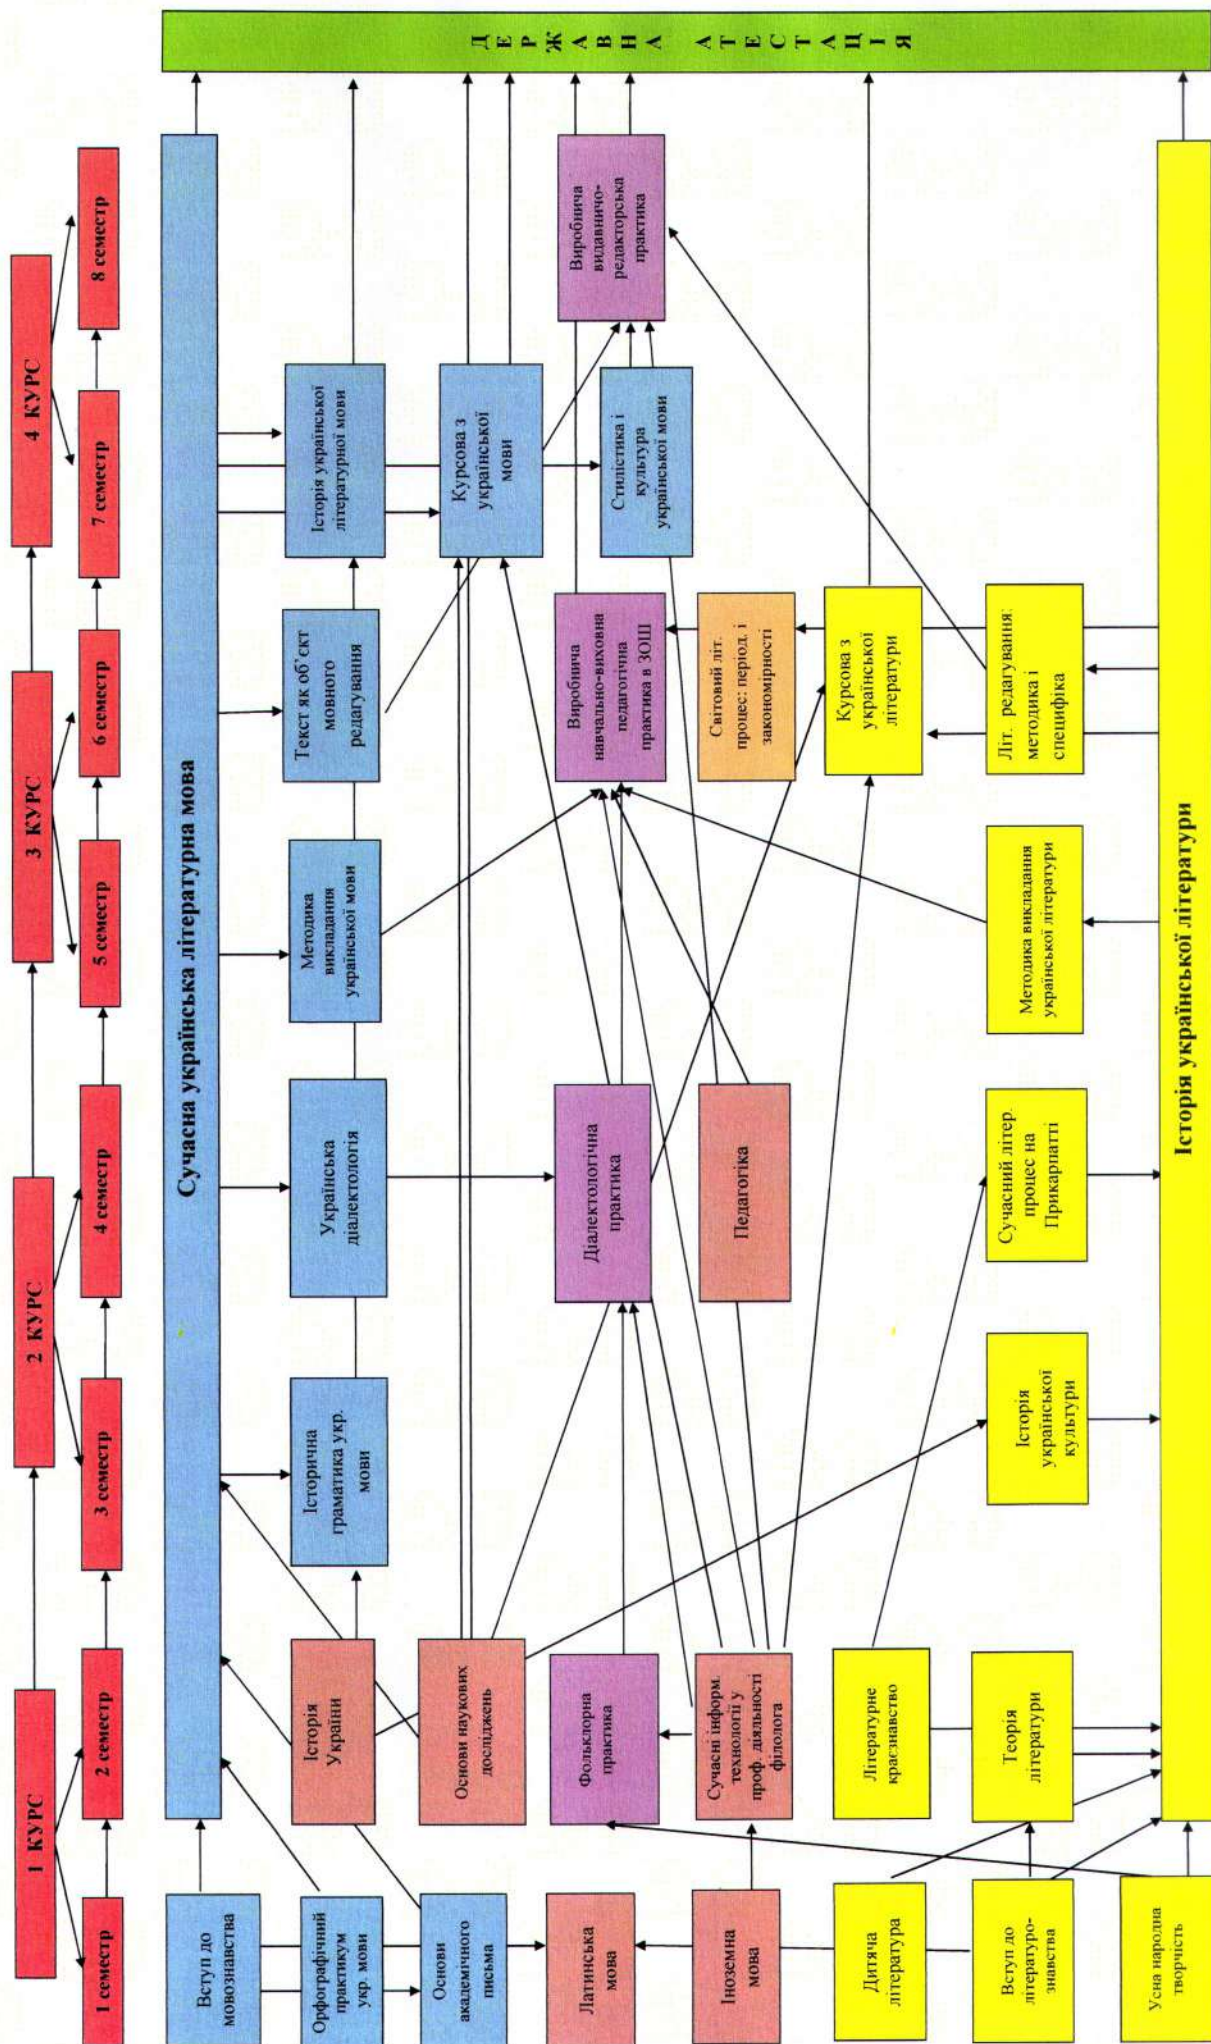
1 КУРС
1 семестр
2 семестр
2 КУРС
3 семестр
4 семестр
3 КУРС
5 семестр
6 семестр
4 КУРС
7 семестр
8 семестр

Д Е Р Ж А В Н А А Т Е С Т А Ц І Я

Сучасна українська літературна мова

Вступ до мовознавства
Орфографічний практикум укр. мови
Основи академічного письма
Латинська мова
Іноземна мова
Дитяча література
Вступ до літературознавства
Усна народна творчість

Історія України
Основи наукових досліджень
Фольклорна практика
Сучасні інформ. технології у проф. діяльності філолога
Літературне краєзнавство
Теорія літератури

Історична граматика укр. мови
Історія української культури

Українська діалектологія
Діалектологічна практика
Педагогіка
Сучасний літер. процес на Прикарпатті

Методика викладання української мови
Методика викладання української літератури

Текст як об'єкт мовного редагування
Виробнича навчально-виховна педагогічна практика в ЗОШ
Світовий літ. процес: період. і закономірності
Курсова з української літератури
Літ. редагування: методика і специфіка

Історія української літературної мови
Курсова з української мови
Стилістика і культура української мови

Виробнича видавничо-редакторська практика

Історія української літератури